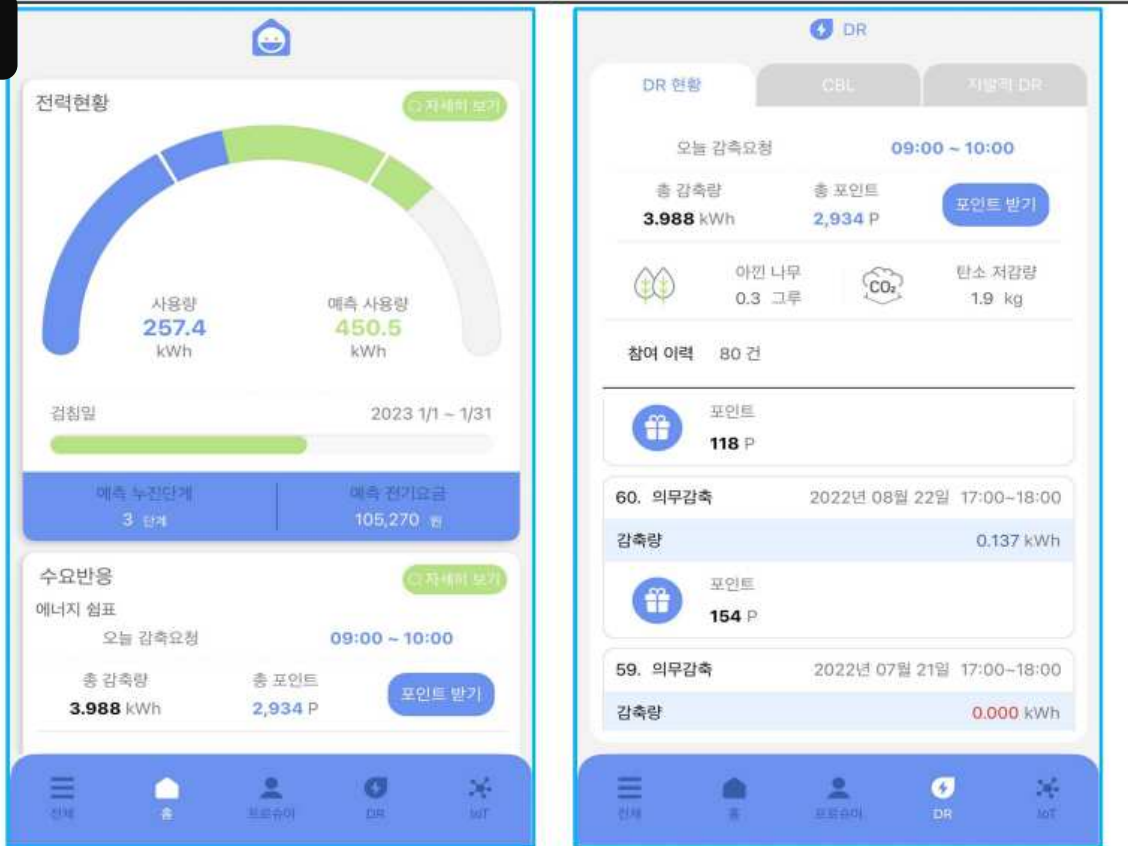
전력현황

자세히 보기

사용량
257.4
kWh

예측 사용량
450.5
kWh

검침일
2023 1/1 ~ 1/31

예측 누진단계
3 단계

예측 전기요금
105,270 원

수요반응

자세히 보기

에너지 쉼표

오늘 감축요청 09:00 ~ 10:00

총 감축량
3.988 kWh

총 포인트
2,934 P

포인트 받기

전체 홈 프로슈머 DR IoT

DR

DR 현황 CBL 자발적 DR

오늘 감축요청 09:00 ~ 10:00

총 감축량
3.988 kWh

총 포인트
2,934 P

포인트 받기

아낀 나무
0.3 그루

$CO_2$

탄소 저감량
1.9 kg

참여 이력 80 건

포인트
118 P

60. 의무감축 2022년 08월 22일 17:00~18:00

감축량 0.137 kWh

포인트
154 P

59. 의무감축 2022년 07월 21일 17:00~18:00

감축량 0.000 kWh

전체 홈 프로슈머 DR IoT